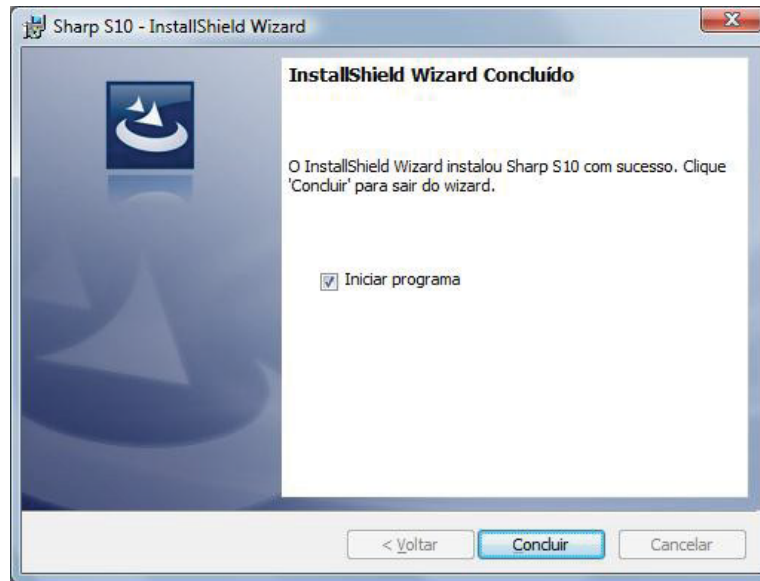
Sharp S10 - InstallShield Wizard

InstallShield Wizard Concluído

O InstallShield Wizard instalou Sharp S10 com sucesso. Clique 'Concluir' para sair do wizard.

Iniciar programa

< Voltar

Concluir

Cancelar